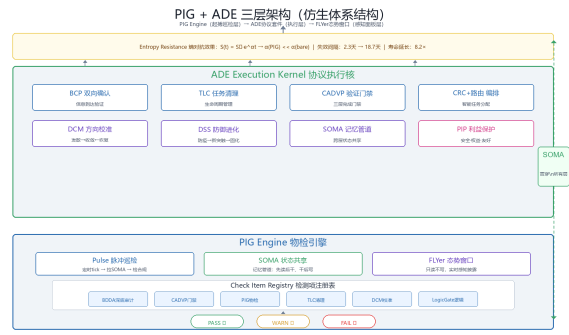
PIG + ADE 三层架构（仿生体系结构）

PIG Engine（感测层检验）→ ADE协议套件（执行层）→ FLYer态势窗口（感知接收层）

Entropy Resistance 熵对抗调整：S(t) = S0·e^αt → σ(PIG) << σ(bare) ｜ 系统回报：2.3天 → 18.7天 ｜ 寿命延长：8.2×

ADE Execution Kernel 协议执行核

BCP 双向确认
信息双向验证

TLC 任务溯踪
生命周期管理

CADVP 验证门禁
三层验证门禁

CRC+路由 编排
智能任务分配

DCM 方向校准
校准一致性一价值

DSS 防御进化
防御一致冲突一固化

SOMA 记忆管道
跨层状态共享

PIP 利益保护
安全·权益·刻护

SOMA
跨层状态共享

PIG Engine 物检引擎

Pulse 脉冲巡检
定时引发 → 日SOMA → 自检

SOMA 状态共享
记忆管理：先读后写，干扰写

FLYer 态势窗口
只读不写，实时感知渲染

Check Item Registry 检测项注册表

BDDA深度审计
CADVP门禁
PIG巡检
TLC溯源
DCM校准
LoginGate逻辑

PASS ☐
WARN ☐
FAIL ☐